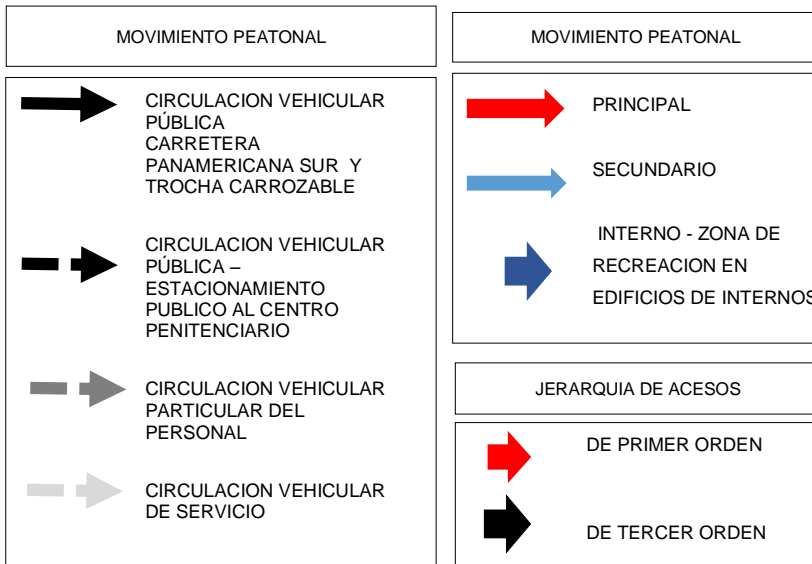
MOVIMIENTO PEATONAL

CIRCULACION VEHICULAR PÚBLICA CARRETERA PANAMERICANA SUR Y TROCHA CARROZABLE

CIRCULACION VEHICULAR PÚBLICA – ESTACIONAMIENTO PUBLICO AL CENTRO PENITENCIARIO

CIRCULACION VEHICULAR PARTICULAR DEL PERSONAL

CIRCULACION VEHICULAR DE SERVICIO

MOVIMIENTO PEATONAL

PRINCIPAL

SECUNDARIO

INTERNO - ZONA DE RECREACION EN EDIFICIOS DE INTERNOS

JERARQUIA DE ACESOS

DE PRIMER ORDEN

DE TERCER ORDEN